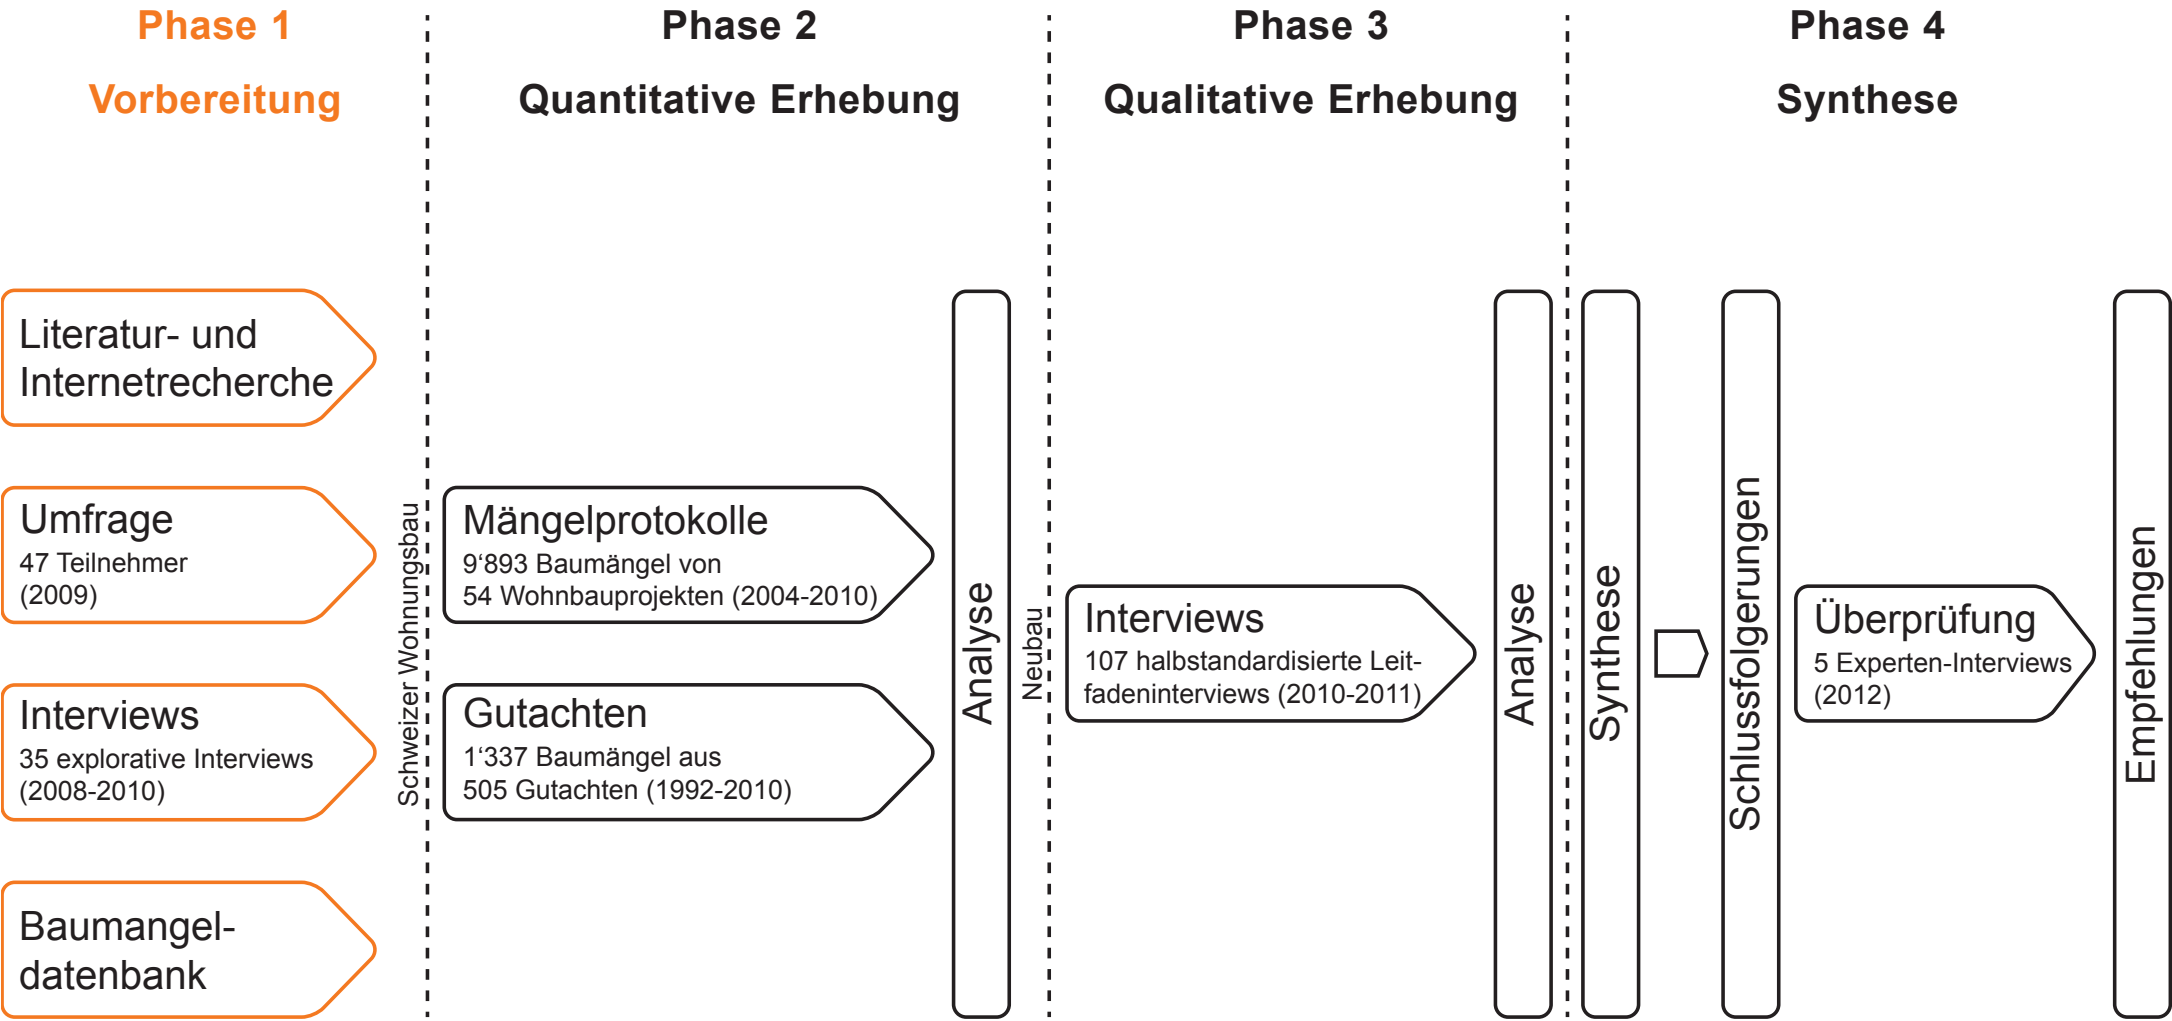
Phase 1
Vorbereitung

Phase 2
Quantitative Erhebung

Phase 3
Qualitative Erhebung

Phase 4
Synthese

Literatur- und Internetrecherche

Umfrage
47 Teilnehmer (2009)

Interviews
35 explorative Interviews (2008-2010)

Baumangeldatenbank

Schweizer Wohnungsbau

Mängelprotokolle
9‘893 Baumängel von 54 Wohnbauprojekten (2004-2010)

Gutachten
1‘337 Baumängel aus 505 Gutachten (1992-2010)

Analyse

Neubau

Interviews
107 halbstandardisierte Leitfadeninterviews (2010-2011)

Analyse

Synthese

Schlussfolgerungen

Überprüfung
5 Experten-Interviews (2012)

Empfehlungen